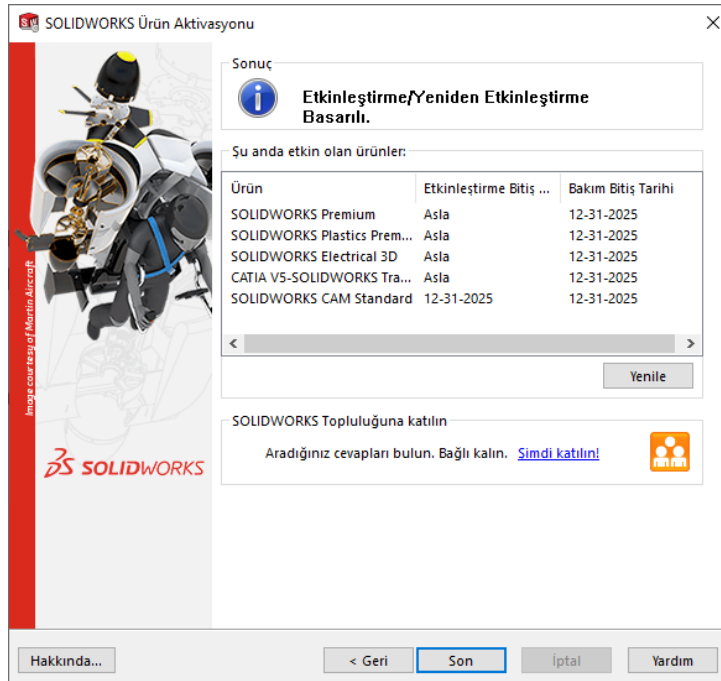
SOLIDWORKS Ürün Aktivasyonu

Image courtesy of Martin Aircraft

SOLIDWORKS

Sonuç

Etkinleştirme/Yeniden Etkinleştirme Basarılı.

Şu anda etkin olan ürünler:

| Ürün | Etkinleştirme Bitiş ... | Bakım Bitiş Tarihi |
|---|---|---|
| SOLIDWORKS Premium | Asla | 12-31-2025 |
| SOLIDWORKS Plastics Prem... | Asla | 12-31-2025 |
| SOLIDWORKS Electrical 3D | Asla | 12-31-2025 |
| CATIA V5-SOLIDWORKS Tra... | Asla | 12-31-2025 |
| SOLIDWORKS CAM Standard | 12-31-2025 | 12-31-2025 |

Yenile

SOLIDWORKS Topluluğuna katılın

Aradığınız cevapları bulun. Bağlı kalın. Şimdi katılın!

Hakkında...

< Geri

Son

İptal

Yardım